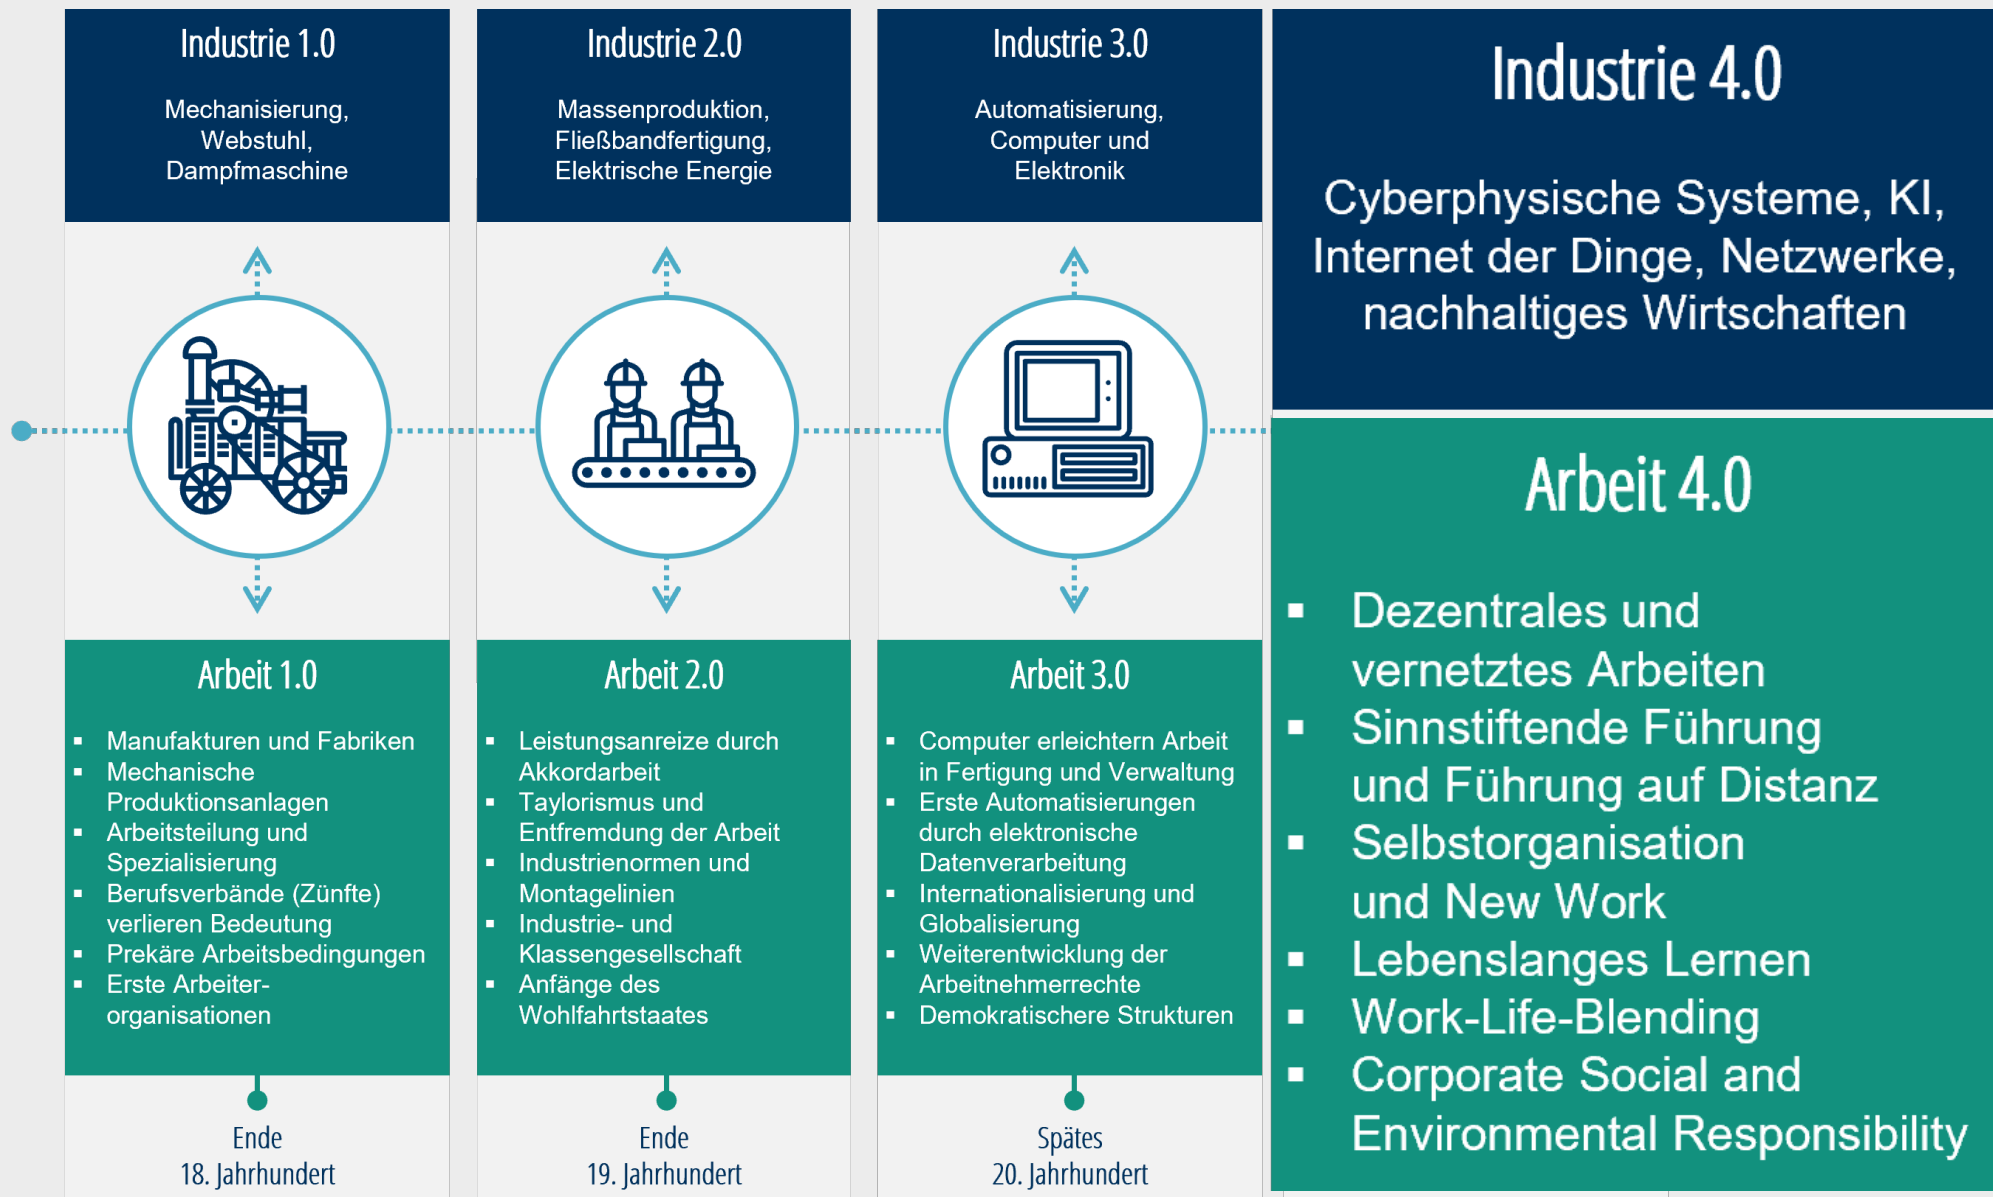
Industrie 1.0

Mechanisierung, Webstuhl, Dampfmaschine

Arbeit 1.0

- Manufakturen und Fabriken
- Mechanische Produktionsanlagen
- Arbeitsteilung und Spezialisierung
- Berufsverbände (Zünfte) verlieren Bedeutung
- Prekäre Arbeitsbedingungen
- Erste Arbeiter-organisationen

Ende 18. Jahrhundert

Industrie 2.0

Massenproduktion, Fließbandfertigung, Elektrische Energie

Arbeit 2.0

- Leistungsanreize durch Akkordarbeit
- Taylorismus und Entfremdung der Arbeit
- Industrienormen und Montagelinien
- Industrie- und Klassengesellschaft
- Anfänge des Wohlfahrtstaates

Ende 19. Jahrhundert

Industrie 3.0

Automatisierung, Computer und Elektronik

Arbeit 3.0

- Computer erleichtern Arbeit in Fertigung und Verwaltung
- Erste Automatisierungen durch elektronische Datenverarbeitung
- Internationalisierung und Globalisierung
- Weiterentwicklung der Arbeitnehmerrechte
- Demokratischere Strukturen

Spätes 20. Jahrhundert

Industrie 4.0

Cyberphysische Systeme, KI, Internet der Dinge, Netzwerke, nachhaltiges Wirtschaften

Arbeit 4.0

- Dezentrales und vernetztes Arbeiten
- Sinnstiftende Führung und Führung auf Distanz
- Selbstorganisation und New Work
- Lebenslanges Lernen
- Work-Life-Blending
- Corporate Social and Environmental Responsibility